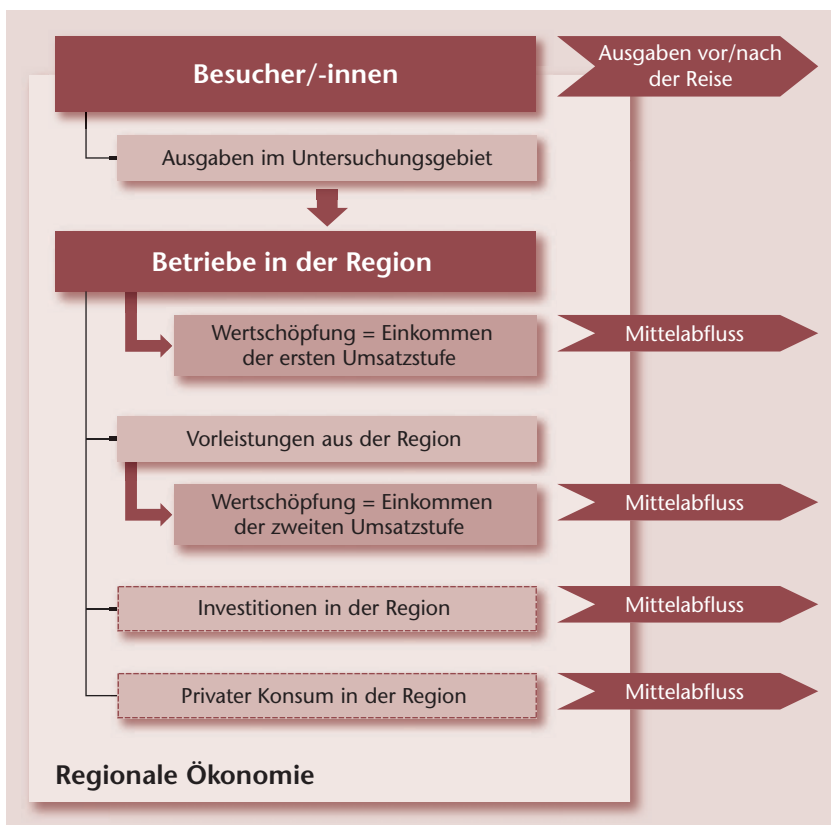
Besucher/-innen

Ausgaben vor/nach der Reise

Ausgaben im Untersuchungsgebiet

Betriebe in der Region

Wertschöpfung = Einkommen der ersten Umsatzstufe

Mittelabfluss

Vorleistungen aus der Region

Wertschöpfung = Einkommen der zweiten Umsatzstufe

Mittelabfluss

Investitionen in der Region

Mittelabfluss

Privater Konsum in der Region

Mittelabfluss

Regionale Ökonomie